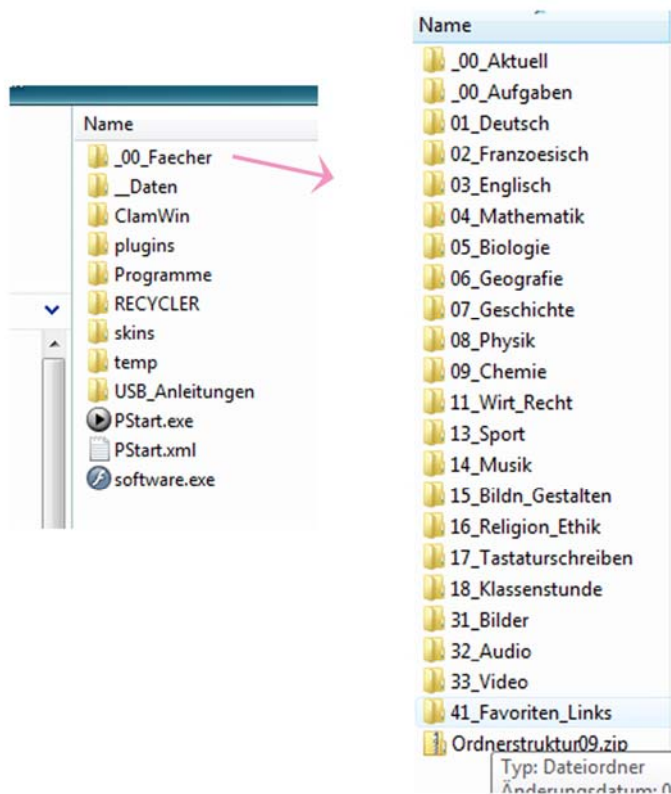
Name
_00_Faecher
__Daten
ClamWin
plugins
Programme
RECYCLER
skins
temp
USB_Anleitungen
PStart.exe
PStart.xml
software.exe

Name
_00_Aktuell
_00_Aufgaben
01_Deutsch
02_Franzoesisch
03_Englisch
04_Mathematik
05_Biologie
06_Geografie
07_Geschichte
08_Physik
09_Chemie
11_Wirt_Recht
13_Sport
14_Musik
15_Bildn_Gestalten
16_Religion_Ethik
17_Tastaturschreiben
18_Klassenstunde
31_Bilder
32_Audio
33_Video
41_Favoriten_Links
Ordnerstruktur09.zip
Typ: Dateiordner
Änderungsdatum: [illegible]